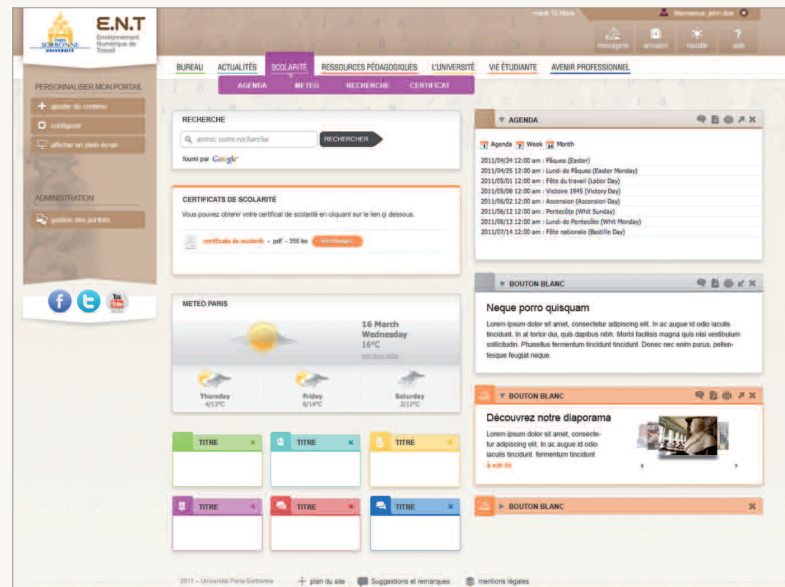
PARIS SORBONNE UNIVERSITÉ

E.N.T
Environnement Numérique de Travail

mardi 15 mars

Bienvenue, john doe

messagerie annuaire moodle aide

BUREAU ACTUALITÉS SCOLARITÉ RESSOURCES PÉDAGOGIQUES L'UNIVERSITÉ VIE ÉTUDIANTE AVENIR PROFESSIONNEL

AGENDA METEO RECHERCHE CERTIFICAT

PERSONNALISER MON PORTAIL

ajouter du contenu

configurer

afficher en plein écran

ADMINISTRATION

gestion des portlets

RECHERCHE

entrez votre recherche

RECHERCHER

fourni par Google

CERTIFICATS DE SCOLARITÉ

Vous pouvez obtenir votre certificat de scolarité en cliquant sur le lien ci dessous.

certificat de scolarité - pdf - 356 ko télécharger

METEO PARIS

16 March
Wednesday
16°C

Thursday
4/13°C

Friday
6/14°C

Saturday
2/12°C

TITRE

TITRE

TITRE

TITRE

TITRE

TITRE

AGENDA

Agenda Week Month

2011/04/24 12:00 am : Pâques (Easter)
2011/04/25 12:00 am : Lundi de Pâques (Easter Monday)
2011/05/01 12:00 am : Fête du travail (Labor Day)
2011/05/08 12:00 am : Victoire 1945 (Victory Day)
2011/06/02 12:00 am : Ascension (Ascension Day)
2011/06/12 12:00 am : Pentecôte (Whit Sunday)
2011/06/13 12:00 am : Lundi de Pentecôte (Whit Monday)
2011/07/14 12:00 am : Fête nationale (Bastille Day)

BOUTON BLANC

Neque porro quisquam

Lorem ipsum dolor sit amet, consectetur adipiscing elit. In ac augue id odio iaculis tincidunt. In at tortor dui, quis dapibus nibh. Morbi facilisis magna quis nisi vestibulum sollicitudin. Phasellus fermentum tincidunt tincidunt. Donec nec enim purus, pellentesque feugiat neque.

BOUTON BLANC

Découvrez notre diaporama

Lorem ipsum dolor sit amet, consectetur adipiscing elit. In ac augue id odio iaculis tincidunt. fermentum tincidunt

à voir ici

BOUTON BLANC

2011 - Université Paris-Sorbonne plan du site Suggestions et remarques mentions légales